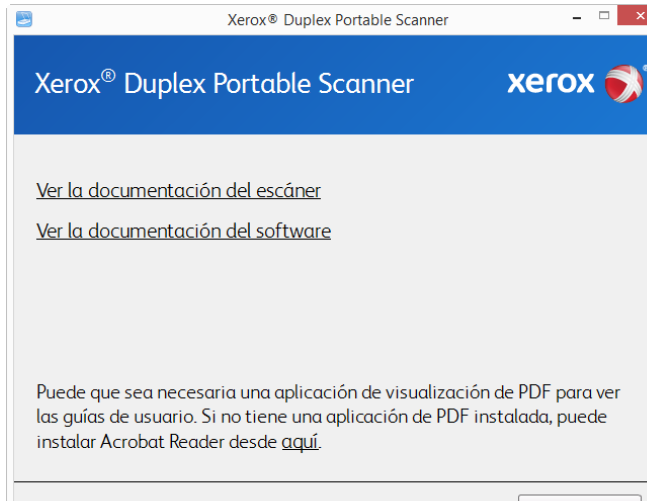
Xerox® Duplex Portable Scanner

Xerox® Duplex Portable Scanner

xerox

Ver la documentación del escáner

Ver la documentación del software

Puede que sea necesaria una aplicación de visualización de PDF para ver las guías de usuario. Si no tiene una aplicación de PDF instalada, puede instalar Acrobat Reader desde aquí.